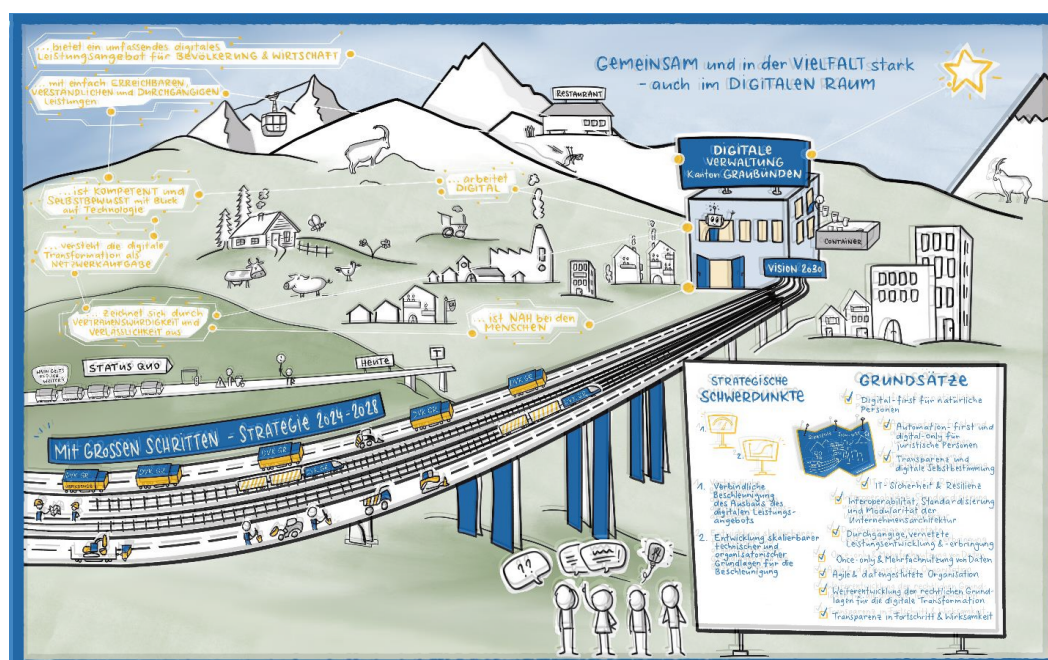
... bietet ein umfassendes digitales Leistungsangebot für BEVÖLKERUNG & WIRTSCHAFT

... mit einfach ERREICHBAREN, VERSTÄNDLICHEN und DURCHGÄNGIGEN Leistungen

GEMEINSAM und in der VIELFALT stark - auch im DIGITALEN RAUM

RESTAURANT

DIGITALE VERWALTUNG Kanton GRAUBÜNDEN

... arbeitet DIGITAL

... ist KOMPETENT und SELBSTBEWUSST mit Blick auf Technologie

... versteht die digitale Transformation als NETZWERKAUFGABE

CONTAINER

VISION 2030

... zeichnet sich durch VERTRAUENSWÜRDIGKEIT und VERLÄSSLICHKEIT aus

... ist NAH bei den MENSCHEN

WAHR GEHT'S NICHT WEITER

STATUS QUO

Heute

T

Mit GROSSEN SCHRITTEN - STRATEGIE 2024-2028

STRATEGISCHE SCHWERPUNKTE

1.

2.

1. Verbindliche Beschleunigung des Ausbaus des digitalen Leistungsangebots

2. Entwicklung skalierbarer technischer und organisatorischer Grundlagen für die Beschleunigung

GRUNDSÄTZE

Digital-first für natürliche Personen

Automation-first und digital-only für juristische Personen

Transparenz und digitale Selbstbestimmung

IT-Sicherheit & Resilienz

Interoperabilität, Standardisierung und Modularität der Unternehmensarchitektur

Durchgängige, vernetzte Leistungsentwicklung & -erbringung

Once-only & Mehrfachnutzung von Daten

Agile & datengestützte Organisation

Weiterentwicklung der rechtlichen Grundlagen für die digitale Transformation

Transparenz in Fortschritt & Wirksamkeit